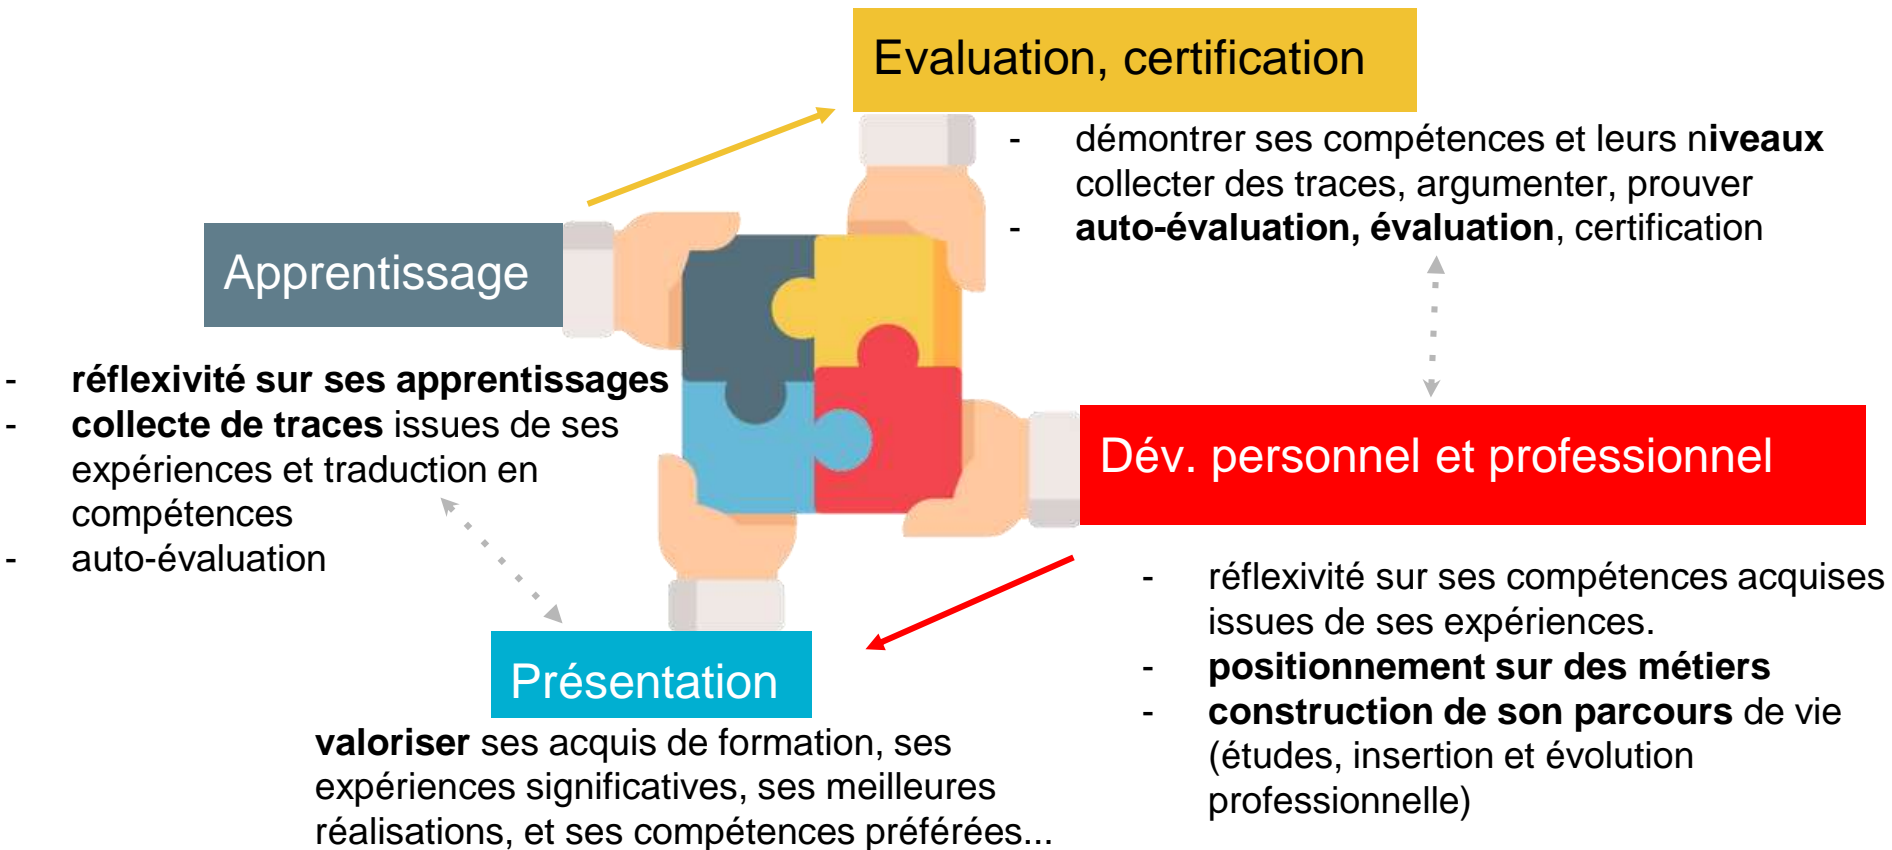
Evaluation, certification

- démontrer ses compétences et leurs niveaux collecter des traces, argumenter, prouver
- auto-évaluation, évaluation, certification

Apprentissage

- réflexivité sur ses apprentissages
- collecte de traces issues de ses expériences et traduction en compétences
- auto-évaluation

Dév. personnel et professionnel

- réflexivité sur ses compétences acquises issues de ses expériences.
- positionnement sur des métiers
- construction de son parcours de vie (études, insertion et évolution professionnelle)

Présentation

valoriser ses acquis de formation, ses expériences significatives, ses meilleures réalisations, et ses compétences préférées...